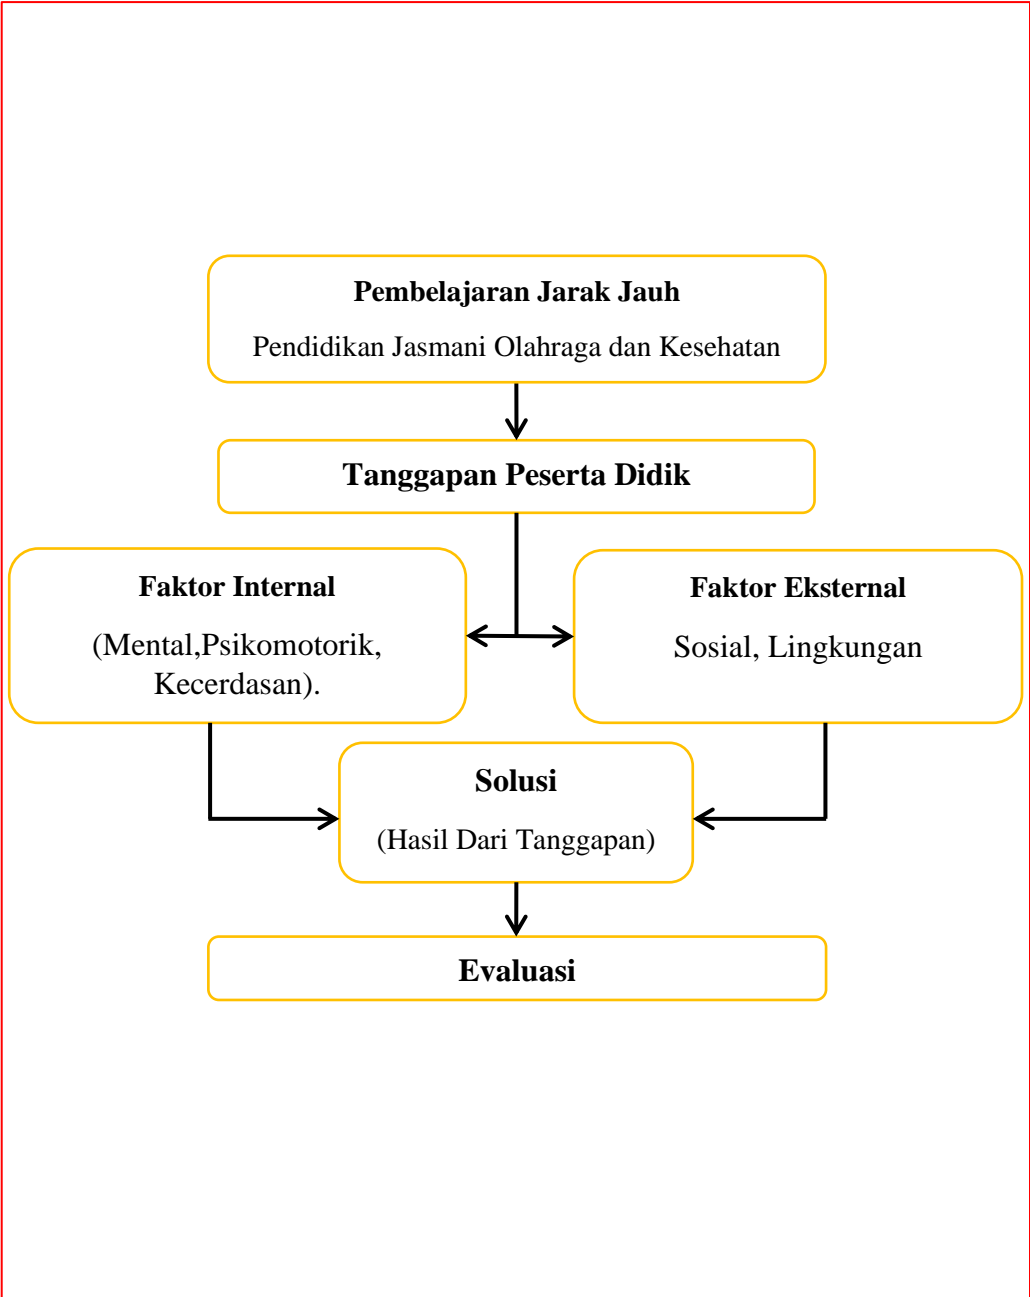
**Pembelajaran Jarak Jauh**

Pendidikan Jasmani Olahraga dan Kesehatan

**Tanggapan Peserta Didik**

**Faktor Internal**

(Mental,Psikomotorik, Kecerdasan).

**Faktor Eksternal**

Sosial, Lingkungan

**Solusi**

(Hasil Dari Tanggapan)

**Evaluasi**